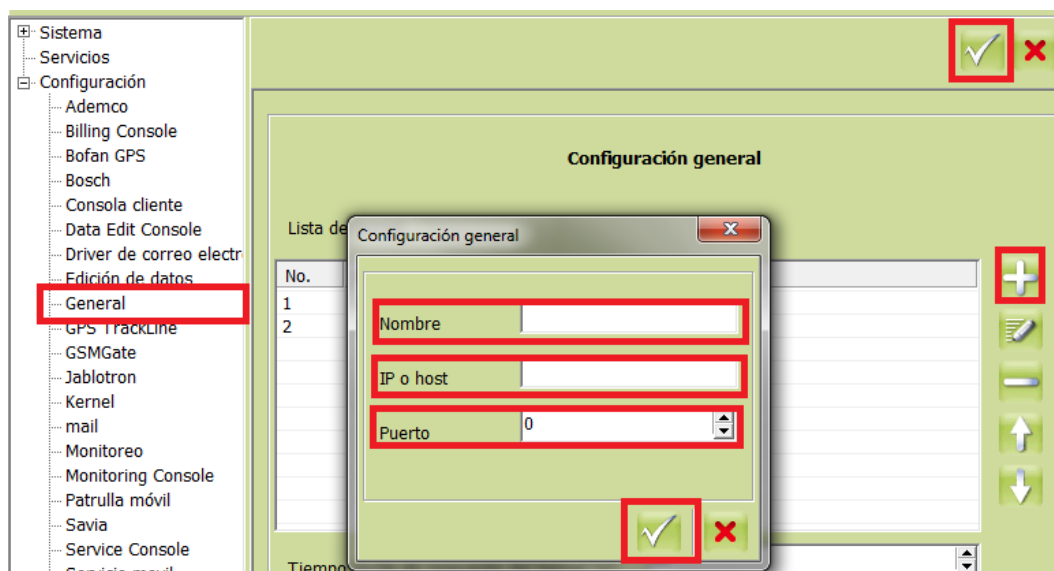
Sistema
Servicios
Configuración
Ademco
Billing Console
Bofan GPS
Bosch
Consola cliente
Data Edit Console
Driver de correo electr
Edición de datos
General
GPS TrackLine
GSMGate
Jablotron
Kernel
mail
Monitoreo
Monitoring Console
Patrulla móvil
Savia
Service Console
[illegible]

Configuración general

Lista de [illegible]

No.
1
2

Tiempo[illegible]

Configuración general

Nombre
IP o host
Puerto 0